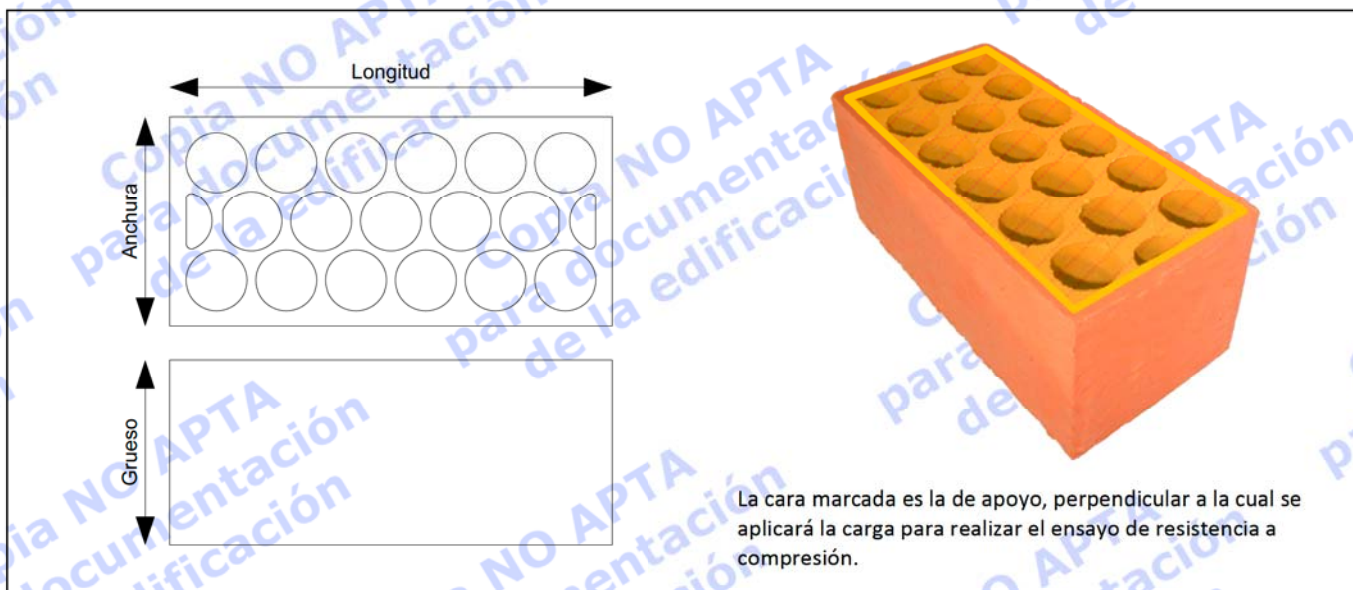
Longitud

Anchura

Grueso

La cara marcada es la de apoyo, perpendicular a la cual se aplicará la carga para realizar el ensayo de resistencia a compresión.

Copia NO APTA para documentación de la edificación

Copia NO APTA para documentación de la edificación

Copia NO APTA para documentación de la edificación

Copia NO APTA para documentación de la edificación